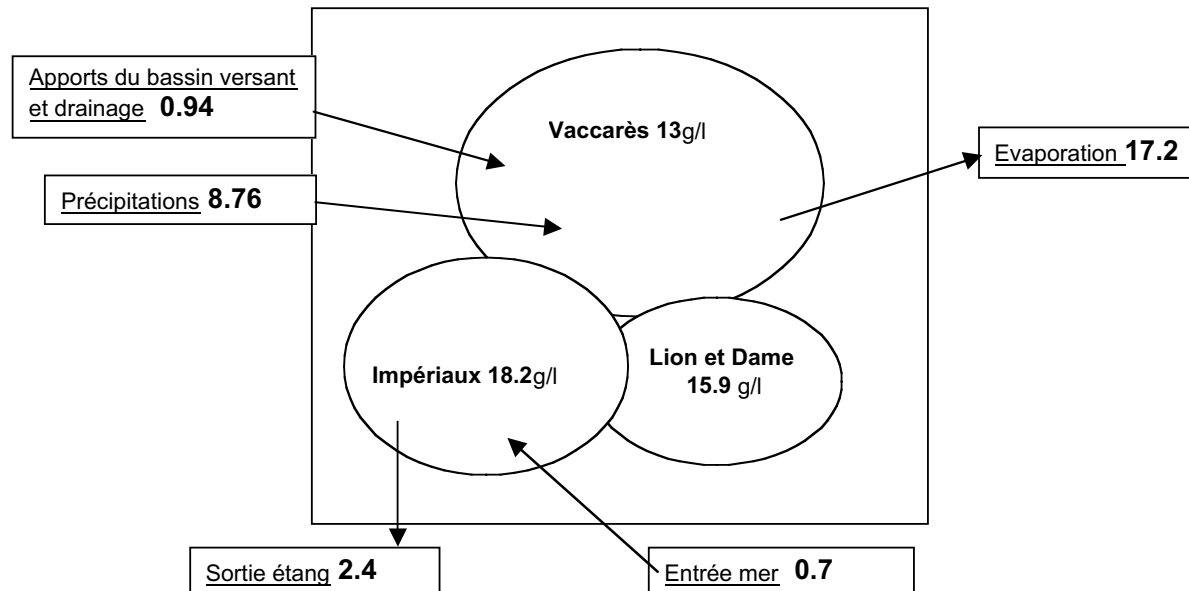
Apports du bassin versant et drainage **0.94**

**Vaccarès 13**g/l

Evaporation **17.2**

Précipitations **8.76**

**Impériaux 18.2**g/l

**Lion et Dame 15.9** g/l

Sortie étang **2.4**

Entrée mer **0.7**